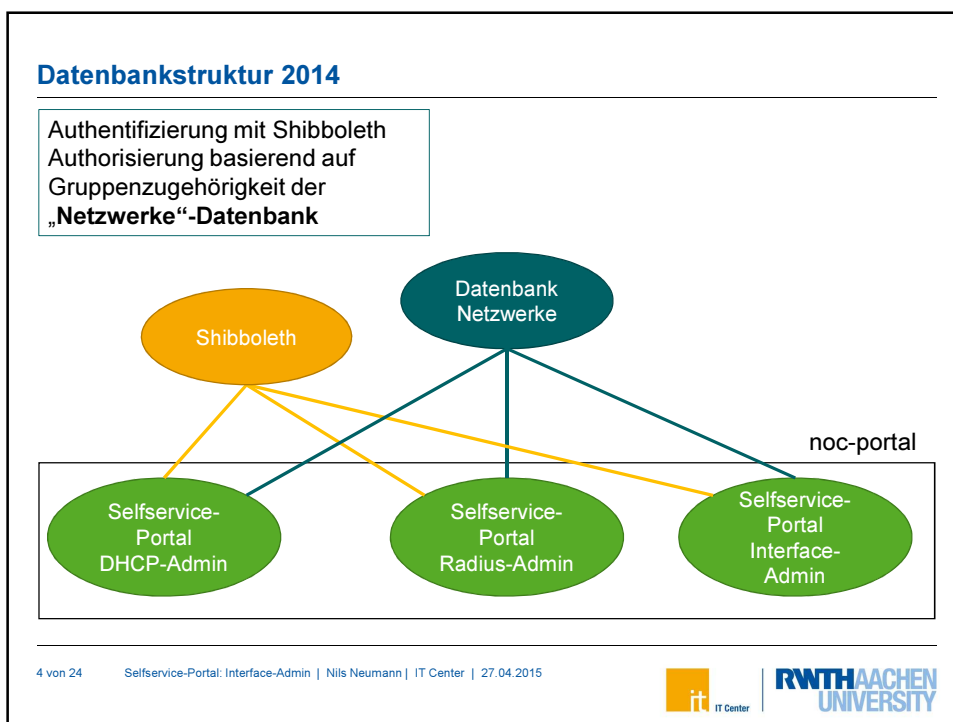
Datenbankstruktur 2014

Authentifizierung mit Shibboleth
Authorisierung basierend auf Gruppenzugehörigkeit der „**Netzwerke“-Datenbank**

Datenbank Netzwerke

Shibboleth

noc-portal

Selfservice-Portal DHCP-Admin

Selfservice-Portal Radius-Admin

Selfservice-Portal Interface-Admin

4 von 24 Selfservice-Portal: Interface-Admin | Nils Neumann | IT Center | 27.04.2015

it IT Center

RWTHAACHEN UNIVERSITY